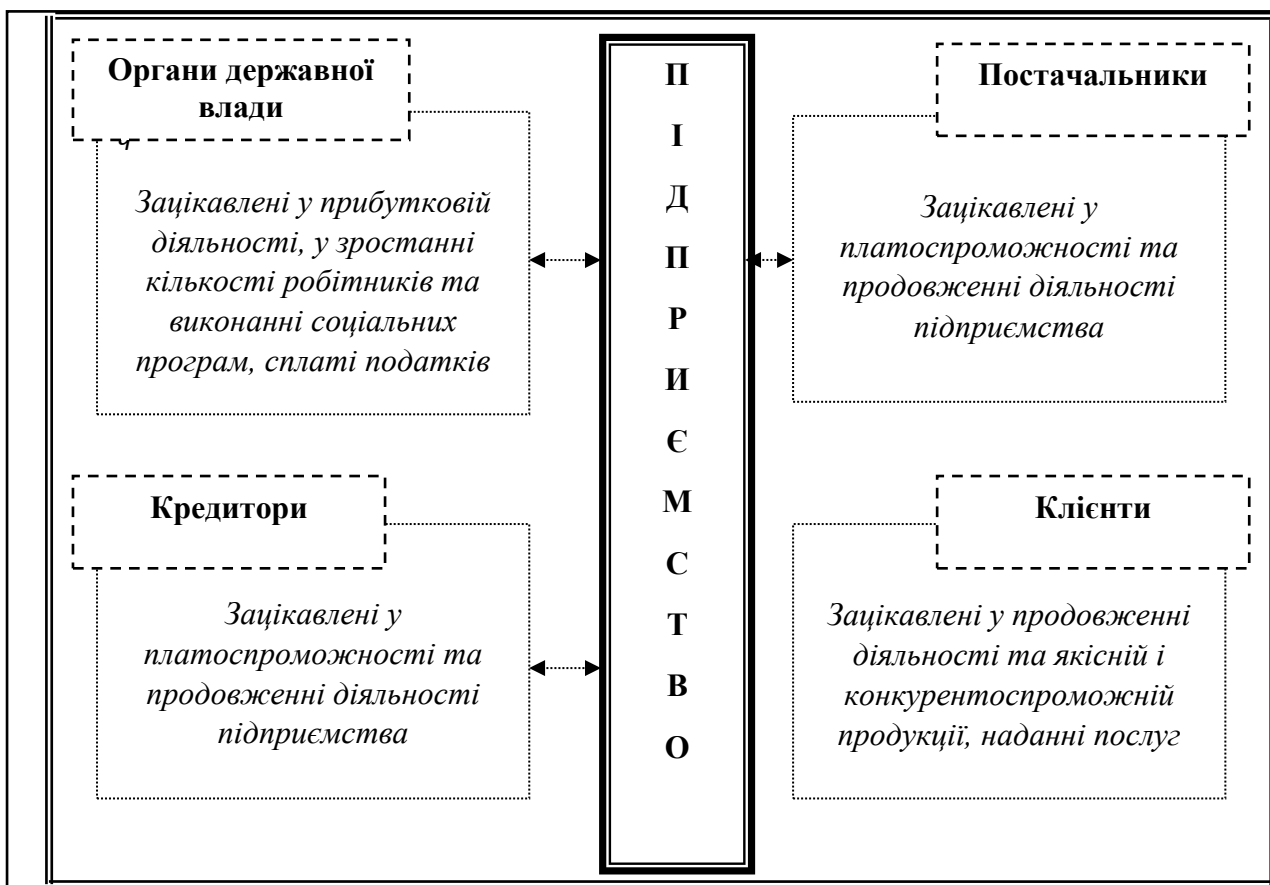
Органи державної влади

Зацікавлені у прибутковій діяльності, у зростанні кількості робітників та виконанні соціальних програм, сплаті податків

П
І
Д
П
Р
И
Є
М
С
Т
В
О

Постачальники

Зацікавлені у платоспроможності та продовженні діяльності підприємства

Кредитори

Зацікавлені у платоспроможності та продовженні діяльності підприємства

Клієнти

Зацікавлені у продовженні діяльності та якісній і конкурентоспроможній продукції, наданні послуг